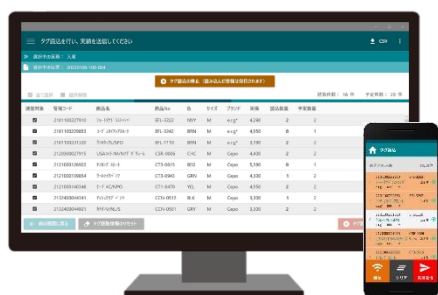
タグ読込を行い、実績を送信してください

CSV

選択中の作業：入庫

選択中伝票：2021-100-004

タグ読込を停止（読み込んだ情報は保持されます）

読取件数：16 件　予定件数：20 件

| 検収対象 | 管理コード | 商品名 | 商品No | 色 | サイズ | ブランド | 単価 | 読込数量 | 予定数量 |
|---|---|---|---|---|---|---|---|---|---|
| | 2101100227910 | | BFL-3322 | NVY | M | | 4,290 | 2 | 2 |
| | 2101100228803 | | BFL-3342 | BRN | M | | 4,950 | 8 | 1 |
| | 2101100231200 | | BFL-3345 | WHT | M | | 3,190 | 2 | 2 |
| | 2120300027915 | | CSR-1009 | CHC | M | | 4,400 | 2 | 2 |
| | 2121000108802 | | CTT-0035 | BEG | M | | 3,850 | 1 | 1 |
| | 2121000108854 | | CTT-0044 | WHT | M | | 3,300 | 2 | 2 |
| | 2121000146348 | | CTT-0470 | YEL | M | | 4,290 | 2 | 2 |
| | 2113460044061 | | CTT-0479 | WHT | M | | 3,850 | 1 | 1 |
| | 2132400049007 | | CCN-0031 | GRY | M | | 3,300 | 2 | 2 |

タグ読込